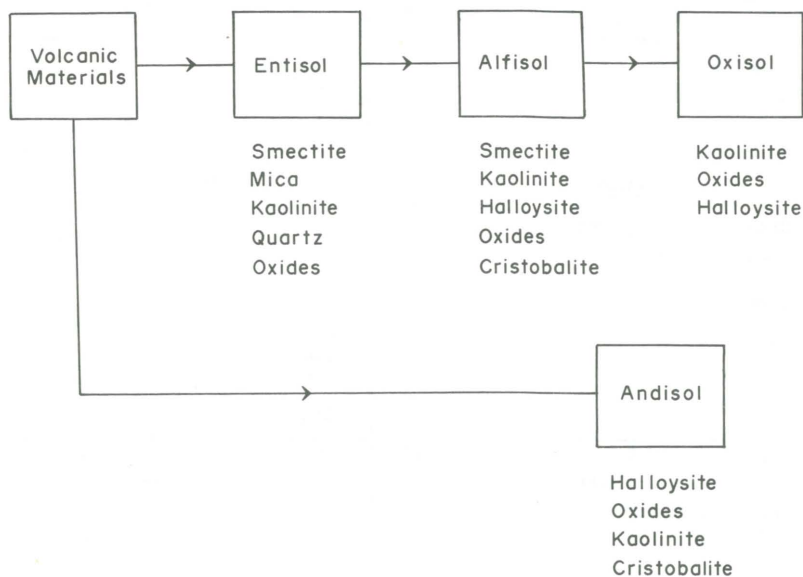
Volcanic Materials

Entisol

Smectite
Mica
Kaolinite
Quartz
Oxides

Alfisol

Smectite
Kaolinite
Halloysite
Oxides
Cristobalite

Oxisol

Kaolinite
Oxides
Halloysite

Andisol

Halloysite
Oxides
Kaolinite
Cristobalite